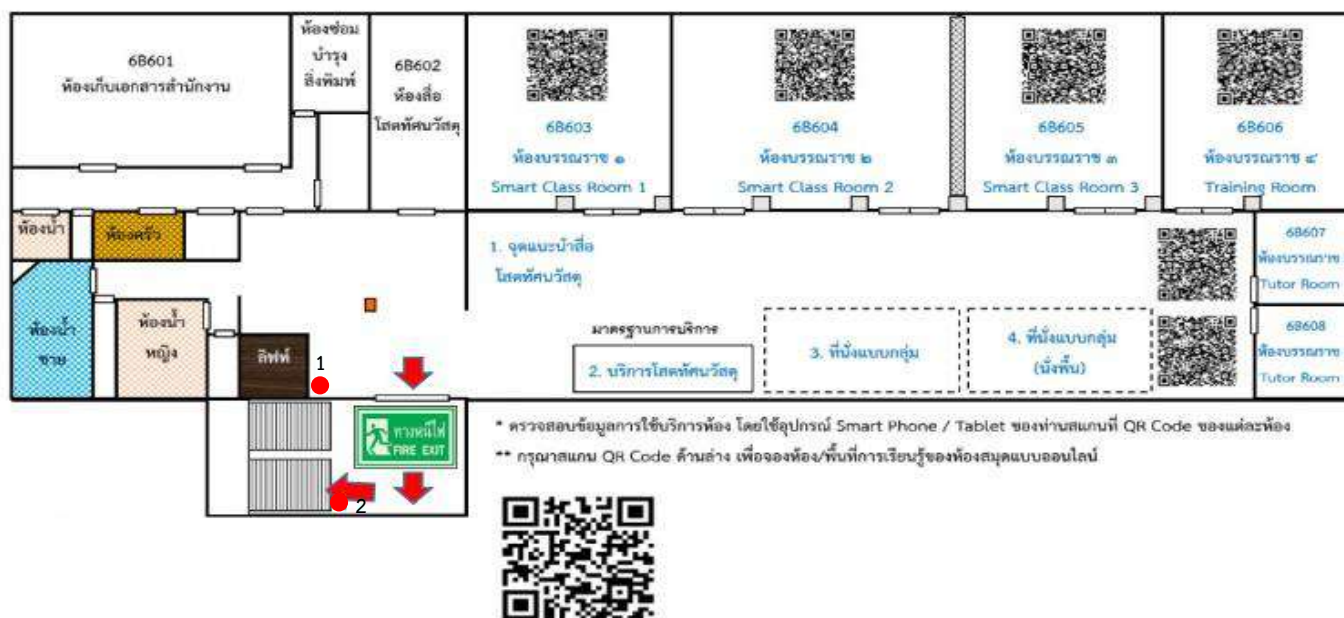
6B601
ห้องเก็บเอกสารสำนักงาน

ห้องซ่อมบำรุงสิ่งพิมพ์

6B602
ห้องสื่อโสตทัศนวัสดุ

6B603
ห้องบรรณราช ๑
Smart Class Room 1

6B604
ห้องบรรณราช ๒
Smart Class Room 2

6B605
ห้องบรรณราช ๓
Smart Class Room 3

6B606
ห้องบรรณราช ๔
Training Room

ห้องน้ำ

ห้องครัว

1. จุดแนะนำสื่อโสตทัศนวัสดุ

6B607
ห้องบรรณราช
Tutor Room

ห้องน้ำชาย

ห้องน้ำหญิง

ลิฟท์

1

มาตรฐานการบริการ

2. บริการโสตทัศนวัสดุ

3. ที่นั่งแบบกลุ่ม

4. ที่นั่งแบบกลุ่ม (นั่งพื้น)

6B608
ห้องบรรณราช
Tutor Room

ทางหนีไฟ
FIRE EXIT

2

* ตรวจสอบข้อมูลการใช้บริการห้อง โดยใช้อุปกรณ์ Smart Phone / Tablet ของท่านสแกนที่ QR Code ของแต่ละห้อง

** กรุณาสแกน QR Code ด้านล่าง เพื่อจองห้อง/พื้นที่การเรียนรู้ของห้องสมุดแบบออนไลน์